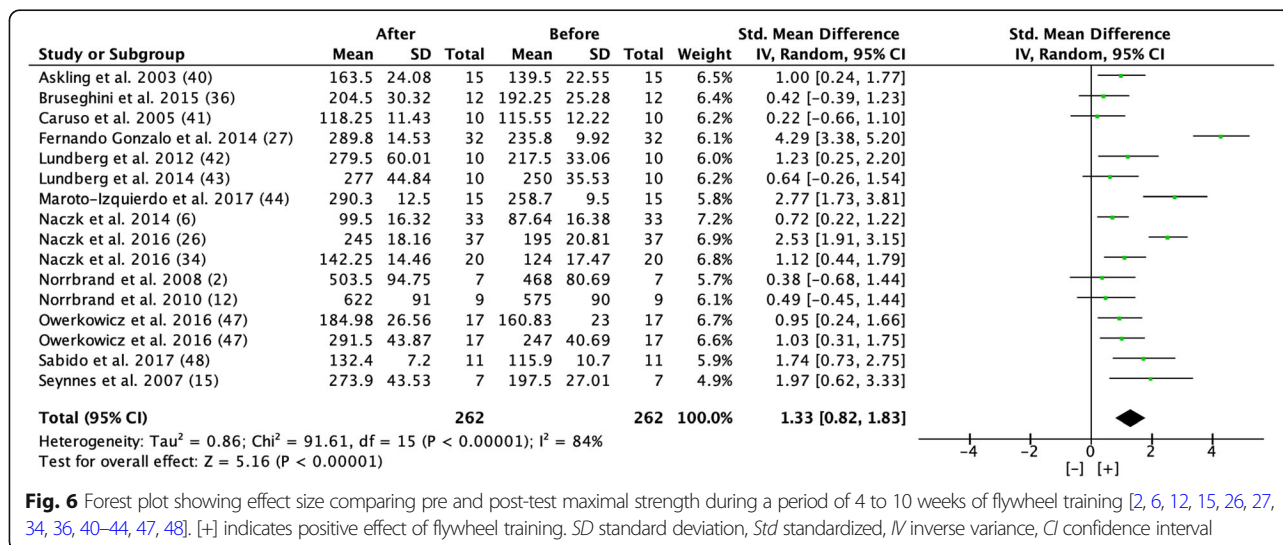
| Study or Subgroup | After Mean | After SD | After Total | Before Mean | Before SD | Before Total | Weight | Std. Mean Difference IV, Random, 95% CI |
|---|---|---|---|---|---|---|---|---|
| Askling et al. 2003 (40) | 163.5 | 24.08 | 15 | 139.5 | 22.55 | 15 | 6.5% | 1.00 [0.24, 1.77] |
| Bruseghini et al. 2015 (36) | 204.5 | 30.32 | 12 | 192.25 | 25.28 | 12 | 6.4% | 0.42 [−0.39, 1.23] |
| Caruso et al. 2005 (41) | 118.25 | 11.43 | 10 | 115.55 | 12.22 | 10 | 6.2% | 0.22 [−0.66, 1.10] |
| Fernando Gonzalo et al. 2014 (27) | 289.8 | 14.53 | 32 | 235.8 | 9.92 | 32 | 6.1% | 4.29 [3.38, 5.20] |
| Lundberg et al. 2012 (42) | 279.5 | 60.01 | 10 | 217.5 | 33.06 | 10 | 6.0% | 1.23 [0.25, 2.20] |
| Lundberg et al. 2014 (43) | 277 | 44.84 | 10 | 250 | 35.53 | 10 | 6.2% | 0.64 [−0.26, 1.54] |
| Maroto-Izquierdo et al. 2017 (44) | 290.3 | 12.5 | 15 | 258.7 | 9.5 | 15 | 5.8% | 2.77 [1.73, 3.81] |
| Naczk et al. 2014 (6) | 99.5 | 16.32 | 33 | 87.64 | 16.38 | 33 | 7.2% | 0.72 [0.22, 1.22] |
| Naczk et al. 2016 (26) | 245 | 18.16 | 37 | 195 | 20.81 | 37 | 6.9% | 2.53 [1.91, 3.15] |
| Naczk et al. 2016 (34) | 142.25 | 14.46 | 20 | 124 | 17.47 | 20 | 6.8% | 1.12 [0.44, 1.79] |
| Norrbrand et al. 2008 (2) | 503.5 | 94.75 | 7 | 468 | 80.69 | 7 | 5.7% | 0.38 [−0.68, 1.44] |
| Norrbrand et al. 2010 (12) | 622 | 91 | 9 | 575 | 90 | 9 | 6.1% | 0.49 [−0.45, 1.44] |
| Owerkowicz et al. 2016 (47) | 184.98 | 26.56 | 17 | 160.83 | 23 | 17 | 6.7% | 0.95 [0.24, 1.66] |
| Owerkowicz et al. 2016 (47) | 291.5 | 43.87 | 17 | 247 | 40.69 | 17 | 6.6% | 1.03 [0.31, 1.75] |
| Sabido et al. 2017 (48) | 132.4 | 7.2 | 11 | 115.9 | 10.7 | 11 | 5.9% | 1.74 [0.73, 2.75] |
| Seynnes et al. 2007 (15) | 273.9 | 43.53 | 7 | 197.5 | 27.01 | 7 | 4.9% | 1.97 [0.62, 3.33] |
| **Total (95% CI)** | | | 262 | | | 262 | 100.0% | 1.33 [0.82, 1.83] |

Heterogeneity: Tau$^2$ = 0.86; Chi$^2$ = 91.61, df = 15 (P < 0.00001); I$^2$ = 84%
Test for overall effect: Z = 5.16 (P < 0.00001)

Std. Mean Difference IV, Random, 95% CI
−4 −2 0 2 4
[−] [+]

Fig. 6 Forest plot showing effect size comparing pre and post-test maximal strength during a period of 4 to 10 weeks of flywheel training [2, 6, 12, 15, 26, 27, 34, 36, 40–44, 47, 48]. [+] indicates positive effect of flywheel training. SD standard deviation, Std standardized, IV inverse variance, CI confidence interval